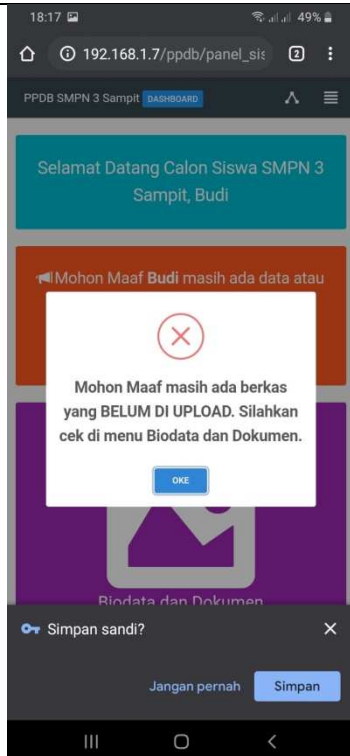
18:17

49%

192.168.1.7/ppdb/panel_sis

2

PPDB SMPN 3 Sampit DASHBOARD

Selamat Datang Calon Siswa SMPN 3 Sampit, Budi

Mohon Maaf **Budi** masih ada data atau

Mohon Maaf masih ada berkas yang BELUM DI UPLOAD. Silahkan cek di menu Biodata dan Dokumen.

OKE

Biodata dan Dokumen

Simpan sandi?

Jangan pernah

Simpan